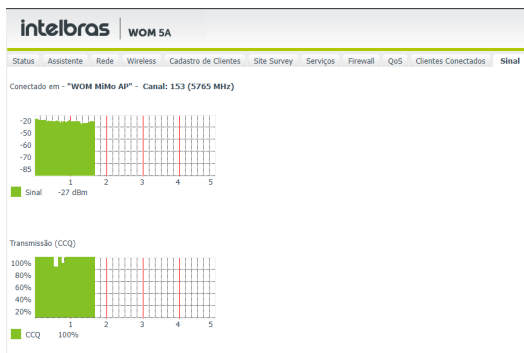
intelbras | WOM 5A

Status | Assistente | Rede | Wireless | Cadastro de Clientes | Site Survey | Serviços | Firewall | QoS | Clientes Conectados | Sinal

Conectado em - "WOM MiMo AP" - Canal: 153 (5765 MHz)

-20
-50
-60
-70
-85

1 2 3 4 5

Sinal -27 dBm

Transmissão (CCQ)

100%
80%
60%
40%
20%

1 2 3 4 5

CCQ 100%